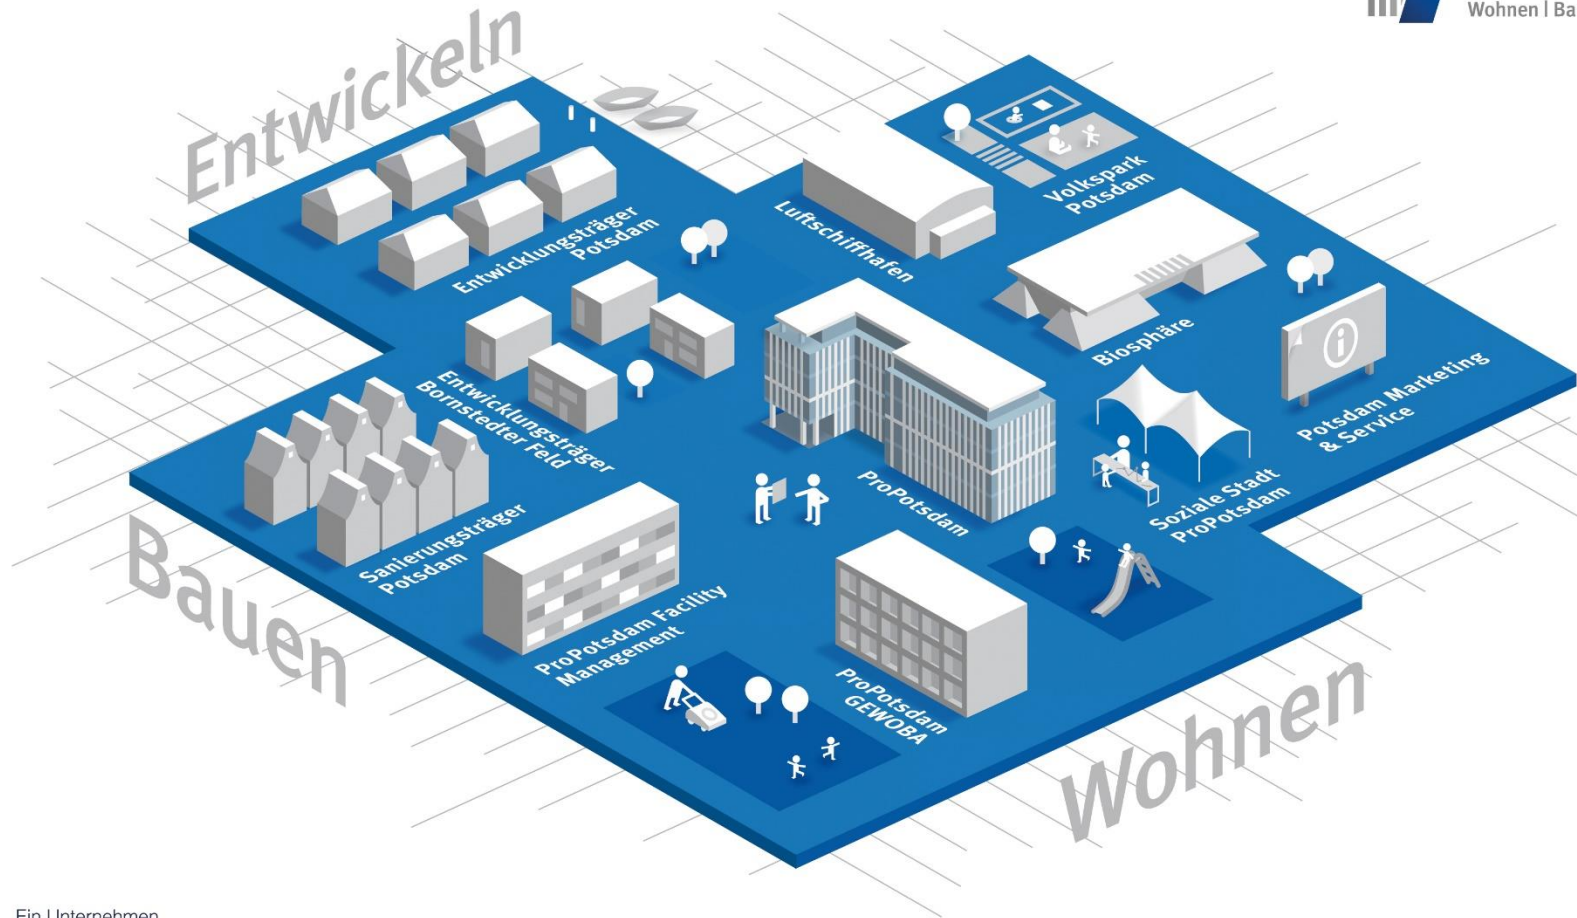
Wohnen | Ba

Entwickeln

Entwicklungsträger Potsdam

Luftschiffhafen

Volkspark Potsdam

Biosphäre

Potsdam Marketing & Service

Entwicklungsträger Bornstedter Feld

ProPotsdam

Soziale Stadt ProPotsdam

Sanierungsträger Potsdam

Bauen

ProPotsdam Facility Management

ProPotsdam GEWOBA

Wohnen

Ein | Unternehmen